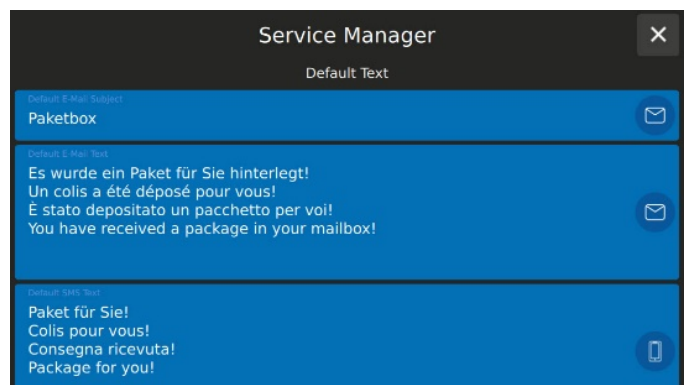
Service Manager

×

Default Text

Default E-Mail Subject

Paketbox

Default E-Mail Text

Es wurde ein Paket für Sie hinterlegt!
Un colis a été déposé pour vous!
È stato depositato un pacchetto per voi!
You have received a package in your mailbox!

Default SMS Text

Paket für Sie!
Colis pour vous!
Consegna ricevuta!
Package for you!